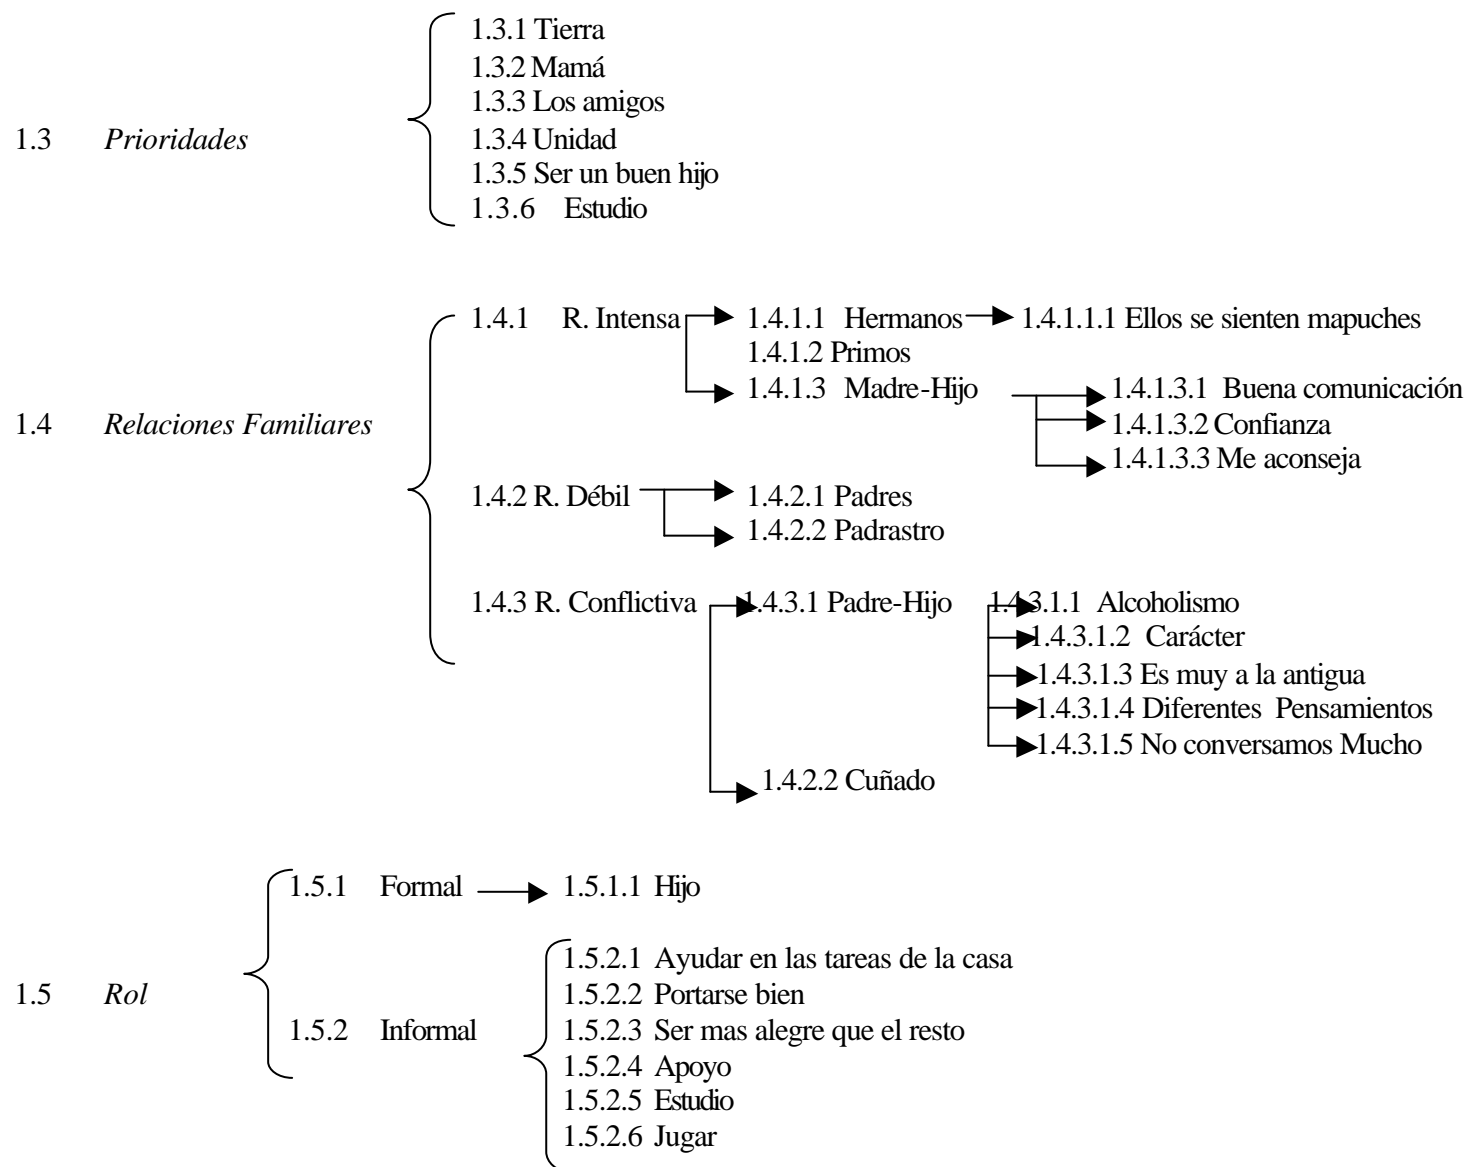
1.3 *Prioridades*

1.3.1 Tierra
1.3.2 Mamá
1.3.3 Los amigos
1.3.4 Unidad
1.3.5 Ser un buen hijo
1.3.6 Estudio

1.4 *Relaciones Familiares*

1.4.1 R. Intensa
1.4.1.1 Hermanos
1.4.1.1.1 Ellos se sienten mapuches
1.4.1.2 Primos
1.4.1.3 Madre-Hijo
1.4.1.3.1 Buena comunicación
1.4.1.3.2 Confianza
1.4.1.3.3 Me aconseja

1.4.2 R. Débil
1.4.2.1 Padres
1.4.2.2 Padrastro

1.4.3 R. Conflictiva
1.4.3.1 Padre-Hijo
1.4.3.1.1 Alcoholismo
1.4.3.1.2 Carácter
1.4.3.1.3 Es muy a la antigua
1.4.3.1.4 Diferentes Pensamientos
1.4.3.1.5 No conversamos Mucho
1.4.2.2 Cuñado

1.5 *Rol*

1.5.1 Formal
1.5.1.1 Hijo

1.5.2 Informal
1.5.2.1 Ayudar en las tareas de la casa
1.5.2.2 Portarse bien
1.5.2.3 Ser mas alegre que el resto
1.5.2.4 Apoyo
1.5.2.5 Estudio
1.5.2.6 Jugar